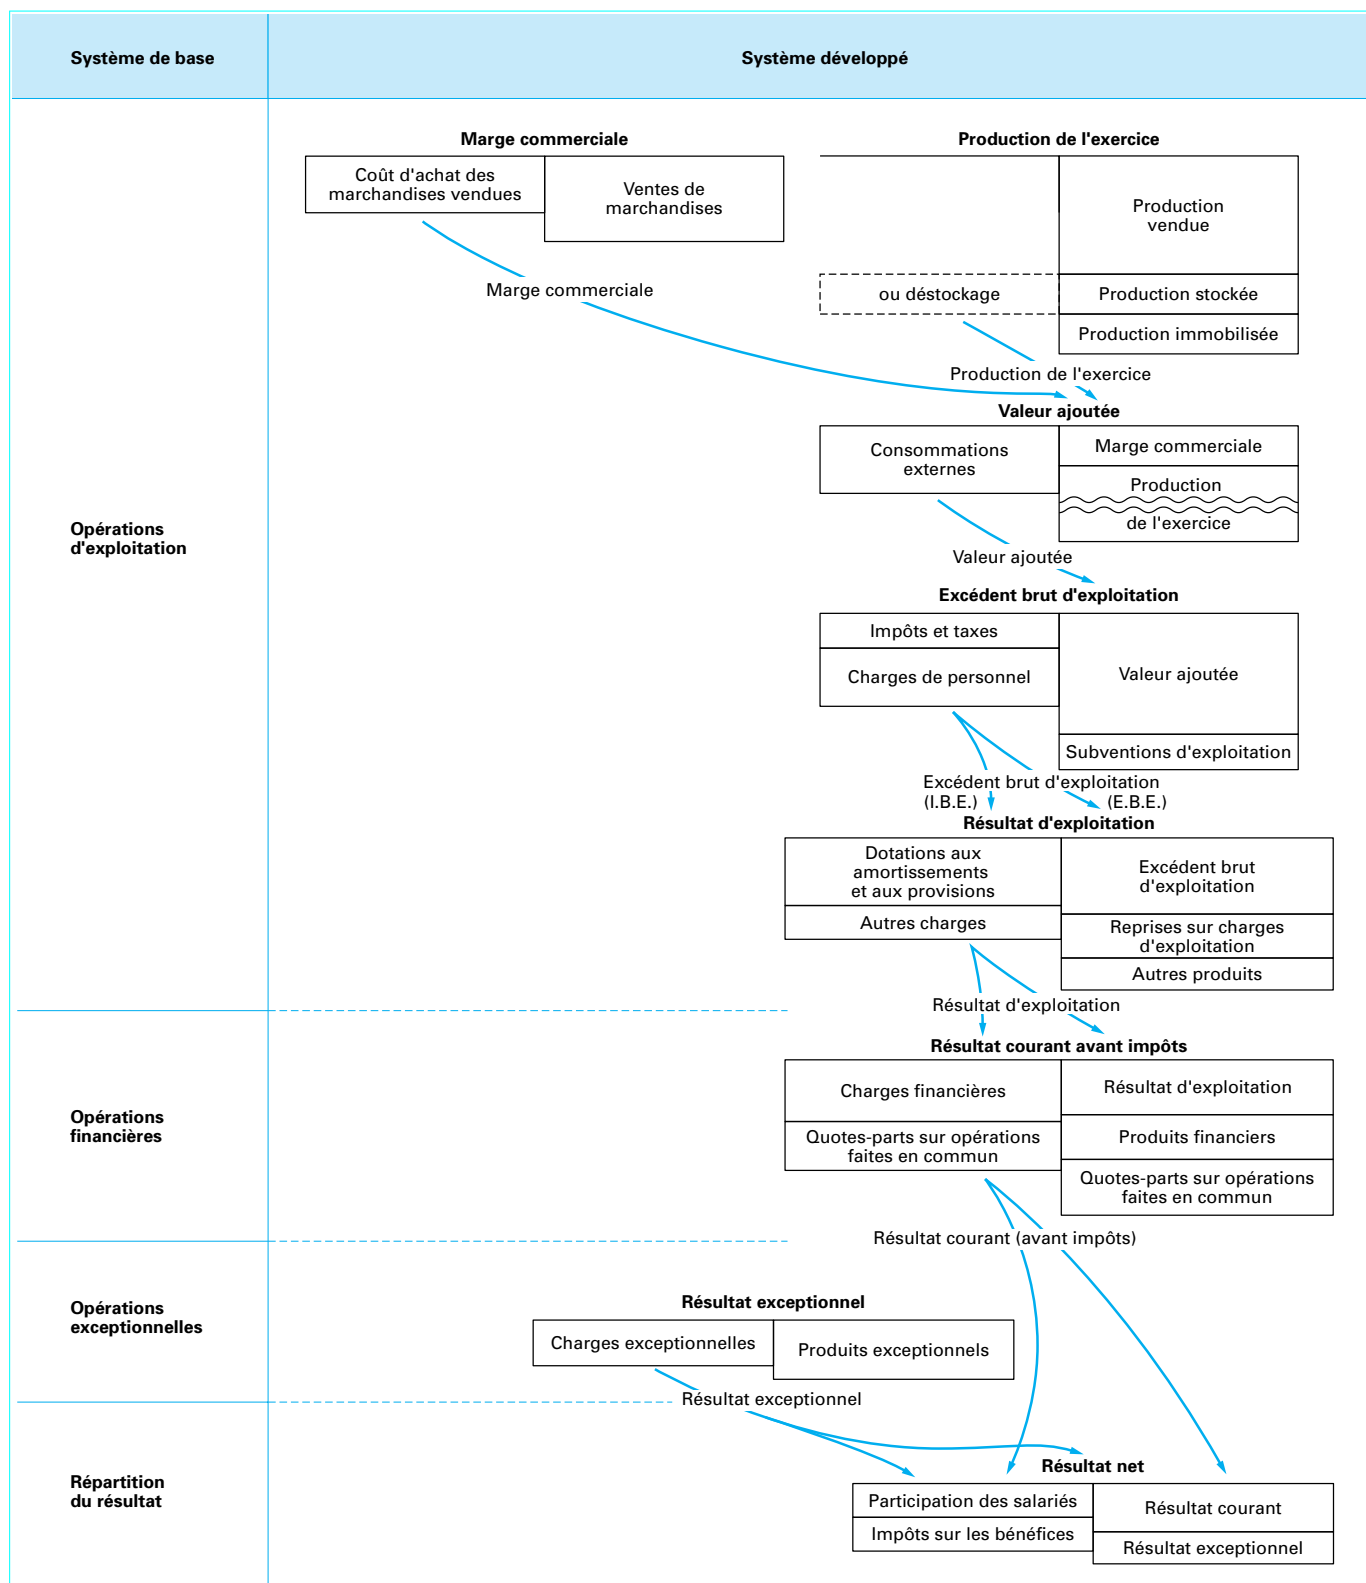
Système de base

Système développé

Marge commerciale

Coût d'achat des marchandises vendues

Ventes de marchandises

Marge commerciale

Production de l'exercice

Production vendue

ou déstockage

Production stockée

Production immobilisée

Production de l'exercice

Valeur ajoutée

Consommations externes

Marge commerciale

Production de l'exercice

Valeur ajoutée

Opérations d'exploitation

Excédent brut d'exploitation

Impôts et taxes

Charges de personnel

Valeur ajoutée

Subventions d'exploitation

Excédent brut d'exploitation
(I.B.E.) (E.B.E.)

Résultat d'exploitation

Dotations aux amortissements et aux provisions

Autres charges

Excédent brut d'exploitation

Reprises sur charges d'exploitation

Autres produits

Résultat d'exploitation

Opérations financières

Résultat courant avant impôts

Charges financières

Quotes-parts sur opérations faites en commun

Résultat d'exploitation

Produits financiers

Quotes-parts sur opérations faites en commun

Résultat courant (avant impôts)

Opérations exceptionnelles

Résultat exceptionnel

Charges exceptionnelles

Produits exceptionnels

Résultat exceptionnel

Répartition du résultat

Résultat net

Participation des salariés

Impôts sur les bénéfices

Résultat courant

Résultat exceptionnel